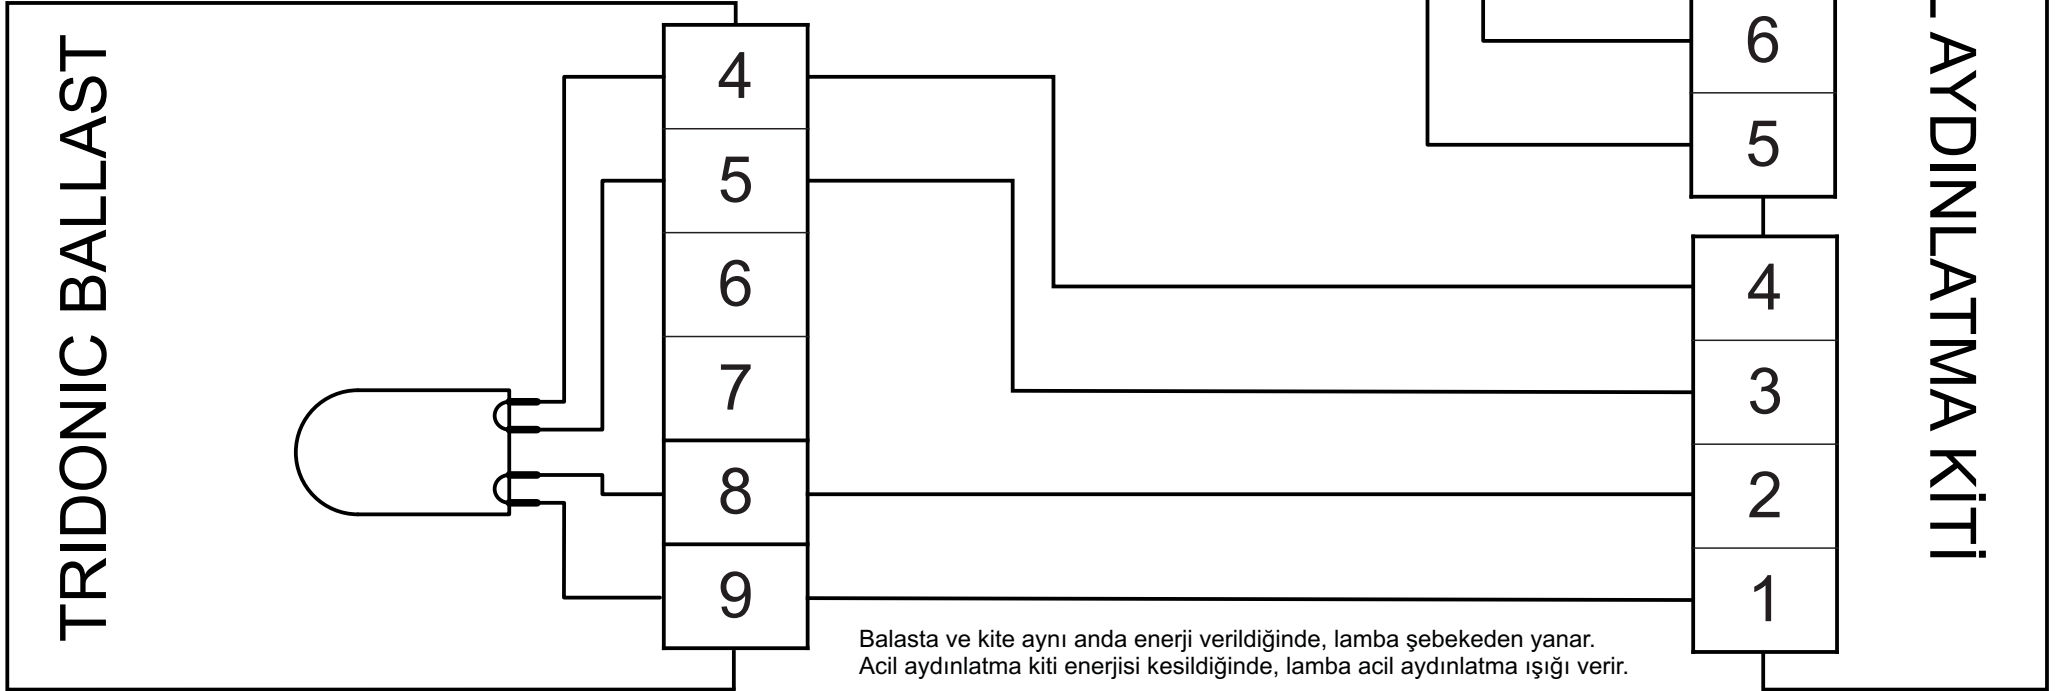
TRIDONIC BALLAST

4
5
6
7
8
9

6
5
4
3
2
1

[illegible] AYDINLATMA KİTİ

Balasta ve kite aynı anda enerji verildiğinde, lamba şebekeden yanar.
Acil aydınlatma kiti enerjisi kesildiğinde, lamba acil aydınlatma ışığı verir.